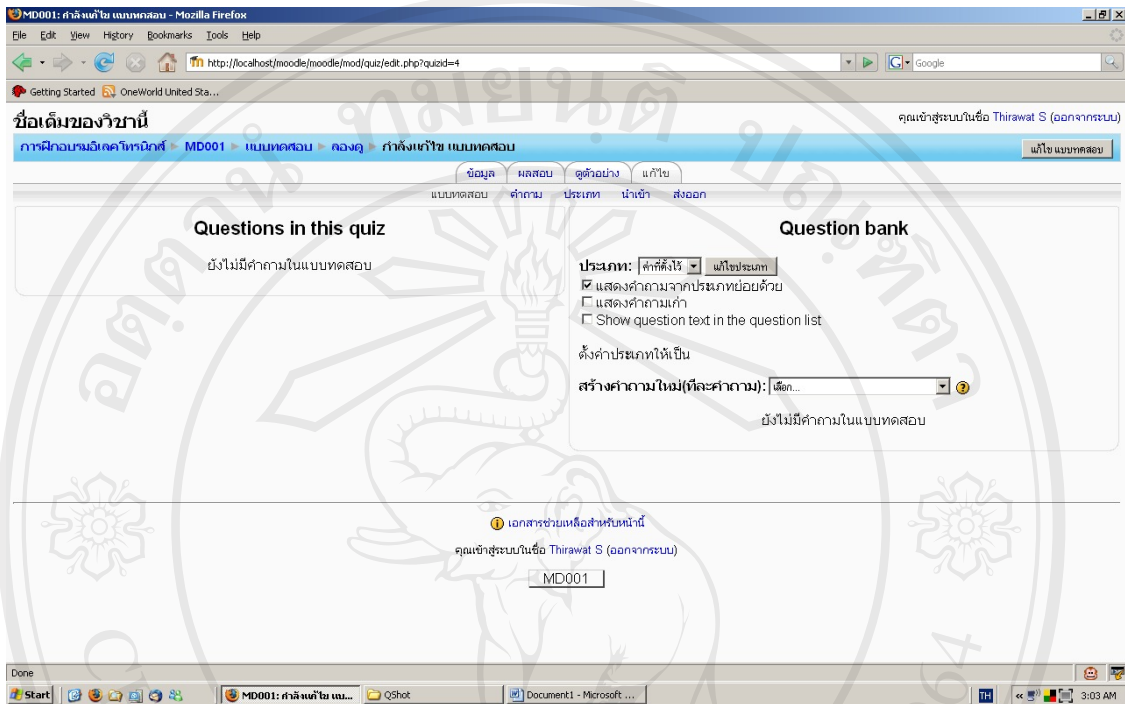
MD001: กำลังแก้ไข แบบทดสอบ - Mozilla Firefox

File Edit View History Bookmarks Tools Help

http://localhost/moodle/moodle/mod/quiz/edit.php?quizid=4

Google

Getting Started OneWorld United Sta...

ชื่อเต็มของวิชานี้

คุณเข้าสู่ระบบในชื่อ Thirawat S (ออกจากระบบ)

การฝึกอบรมอิเลคโทรนิกส์ ► MD001 ► แบบทดสอบ ► ลองดู ► กำลังแก้ไข แบบทดสอบ

แก้ไข แบบทดสอบ

ข้อมูล ผลสอบ ดูตัวอย่าง แก้ไข

แบบทดสอบ คำถาม ประเภท นำเข้า ส่งออก

Questions in this quiz

ยังไม่มีคำถามในแบบทดสอบ

Question bank

ประเภท: ค่าที่ตั้งไว้ แก้ไขประเภท

☑ แสดงคำถามจากประเภทย่อยด้วย

☐ แสดงคำถามเก่า

☐ Show question text in the question list

ตั้งค่าประเภทให้เป็น

สร้างคำถามใหม่(ทีละคำถาม): เลือก...

ยังไม่มีคำถามในแบบทดสอบ

เอกสารช่วยเหลือสำหรับหน้านี้

คุณเข้าสู่ระบบในชื่อ Thirawat S (ออกจากระบบ)

MD001

Done

Start MD001: กำลังแก้ไข แบ... QShot Document1 - Microsoft ... TH 3:03 AM